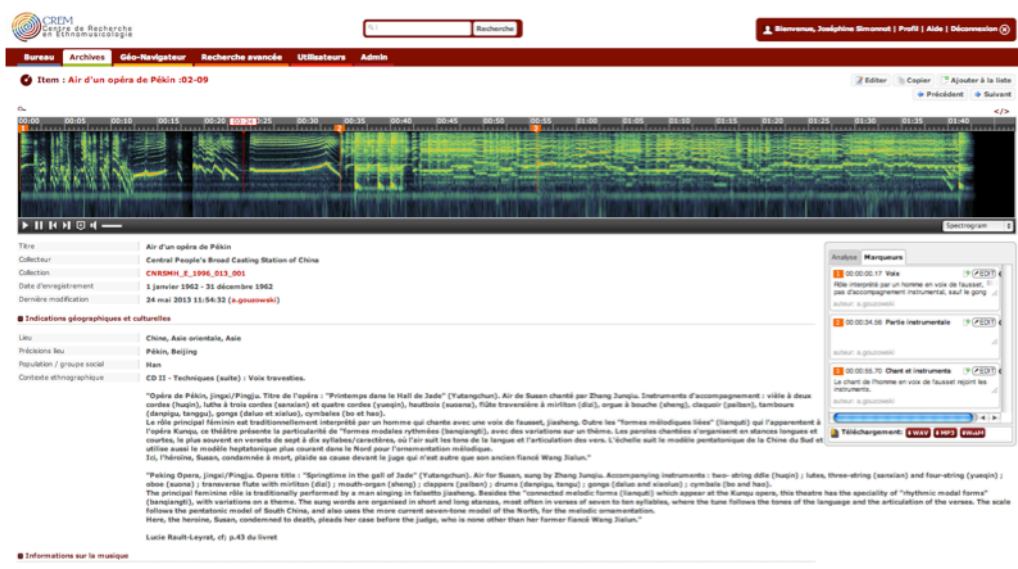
CREM Centre de Recherche en Ethnomusicologie

Recherche

Bienvenue, Joséphine Simonnot | Profil | Aide | Déconnexion

Bureau | Archives | Géo-Navigateur | Recherche avancée | Utilisateurs | Admin

Item : Air d'un opéra de Pékin :02-09

Editer | Copier | Ajouter à la liste

Précédent | Suivant

00:00 00:05 00:10 00:15 00:20 00:24 00:25 00:30 00:35 00:40 00:45 00:50 00:55 01:00 01:05 01:10 01:15 01:20 01:25 01:30 01:35 01:40

Spectrogram

| | |
|---|---|
| Titre | Air d'un opéra de Pékin |
| Collecteur | Central People's Broad Casting Station of China |
| Collection | CNRSMH_E_1996_013_001 |
| Date d'enregistrement | 1 janvier 1962 - 31 décembre 1962 |
| Dernière modification | 24 mai 2013 11:54:32 (a.gouzowski) |

Indications géographiques et culturelles

| | |
|---|---|
| Lieu | Chine, Asie orientale, Asie |
| Précisions lieu | Pékin, Beijing |
| Population / groupe social | Han |
| Contexte ethnographique | CD II - Techniques (suite) : Voix travesties. |

"Opéra de Pékin, jingxi/Pingju. Titre de l'opéra : "Printemps dans le Hall de Jade" (Yutangchun). Air de Susan chanté par Zhang Junqiu. Instruments d'accompagnement : vièle à deux cordes (huqin), luthe à trois cordes (sanxian) et quatre cordes (yueqin), hautbois (suona), flûte traversière à mirliton (dizi), orgue à bouche (sheng), claquoir (paiban), tambours (danpigu, tanggu), gongs (daluo et xiaiuo), cymbales (bo et hao).
Le rôle principal féminin est traditionnellement interprété par un homme qui chante avec une voix de fausset, jiasheng. Outre les "formes mélodiques liées" (lianqu) qui l'apparentent à l'opéra Kunqu, ce théâtre présente la particularité de "formes modales rythmées (banqiangti), avec des variations sur un thème. Les paroles chantées s'organisent en stances longues et courtes, le plus souvent en versets de sept à dix syllabes/caractères, où l'air suit les tons de la langue et l'articulation des vers. L'échelle suit le modèle pentatonique de la Chine du Sud et utilise aussi le modèle heptatonique plus courant dans le Nord pour l'ornementation mélodique.
Ici, l'héroïne, Susan, condamnée à mort, plaide sa cause devant le juge qui n'est autre que son ancien fiancé Wang Jialun."

"Peking Opera, jingxi/Pingju. Opera title : "Springtime in the gall of Jade" (Yutangchun). Air for Susan, sung by Zhang Junqiu. Accompanying instruments : two- string ddle (huqin) ; lutes, three-string (sanxian) and four-string (yueqin) ; oboe (suona) ; transverse flute with mirliton (dizi) ; mouth-organ (sheng) ; clappers (paiban) ; drums (danpigu, tangu) ; gongs (daluo and xiaoluo) ; cymbals (bo and hao).
The principal feminine rôle is traditionally performed by a man singing in falsetto jiasheng. Besides the "connected melodic forms (lianqu)) which appear at the Kunqu opera, this theatre has the speciality of "rhythmic model forms" (banqiangti), with variations on a theme. The sung words are organised in short and long stanzas, most often in verses of seven to ten syllables, where the tune follows the tones of the language and the articulation of the verses. The scale follows the pentatonic model of South China, and also uses the more current seven-tone model of the North, for the melodic ornamentation.
Here, the heroine, Susan, condemned to death, pleads her case before the judge, who is none other than her former fiancé Wang Jialun."

Lucie Rault-Leyrat, cf; p.43 du livret

Informations sur la musique

Analyse | Marqueurs

1 00:00:00.17 Voix EDIT
Rôle interprété par un homme en voix de fausset, pas d'accompagnement instrumental, sauf le gong
auteur: a.gouzowski

2 00:00:34.56 Partie instrumentale EDIT
auteur: a.gouzowski

3 00:00:55.70 Chant et instruments EDIT
Le chant de l'homme en voix de fausset rejoint les instruments.
auteur: a.gouzowski

Téléchargement: WAV MP3 WebM